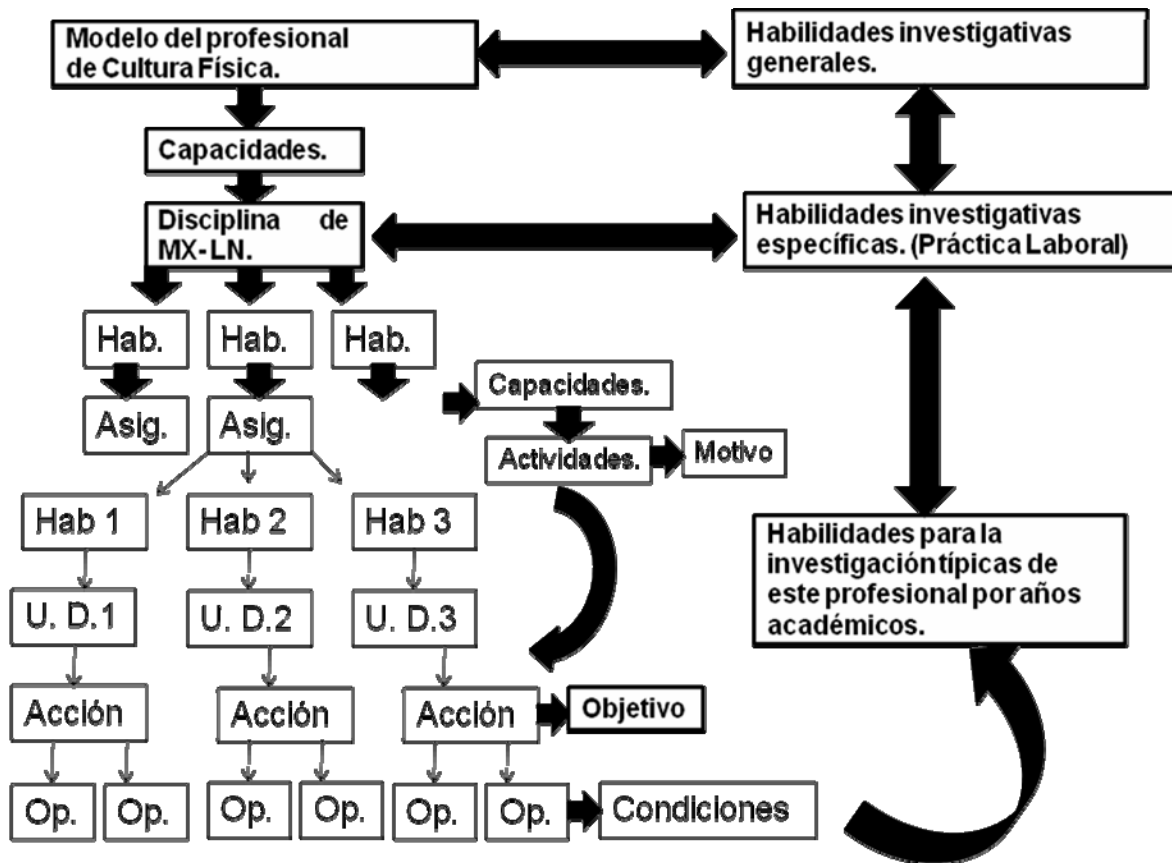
Modelo del profesional de Cultura Física.

Habilidades investigativas generales.

Capacidades.

Disciplina de MX-LN.

Habilidades investigativas específicas. (Práctica Laboral)

Hab.
Hab.
Hab.

Asig.
Asig.

Capacidades.

Actividades.

Motivo

Hab 1
Hab 2
Hab 3

Habilidades para la investigacióntípicas de este profesional por años académicos.

U. D.1
U. D.2
U. D.3

Acción
Acción
Acción

Objetivo

Op.
Op.
Op.
Op.
Op.
Op.

Condiciones